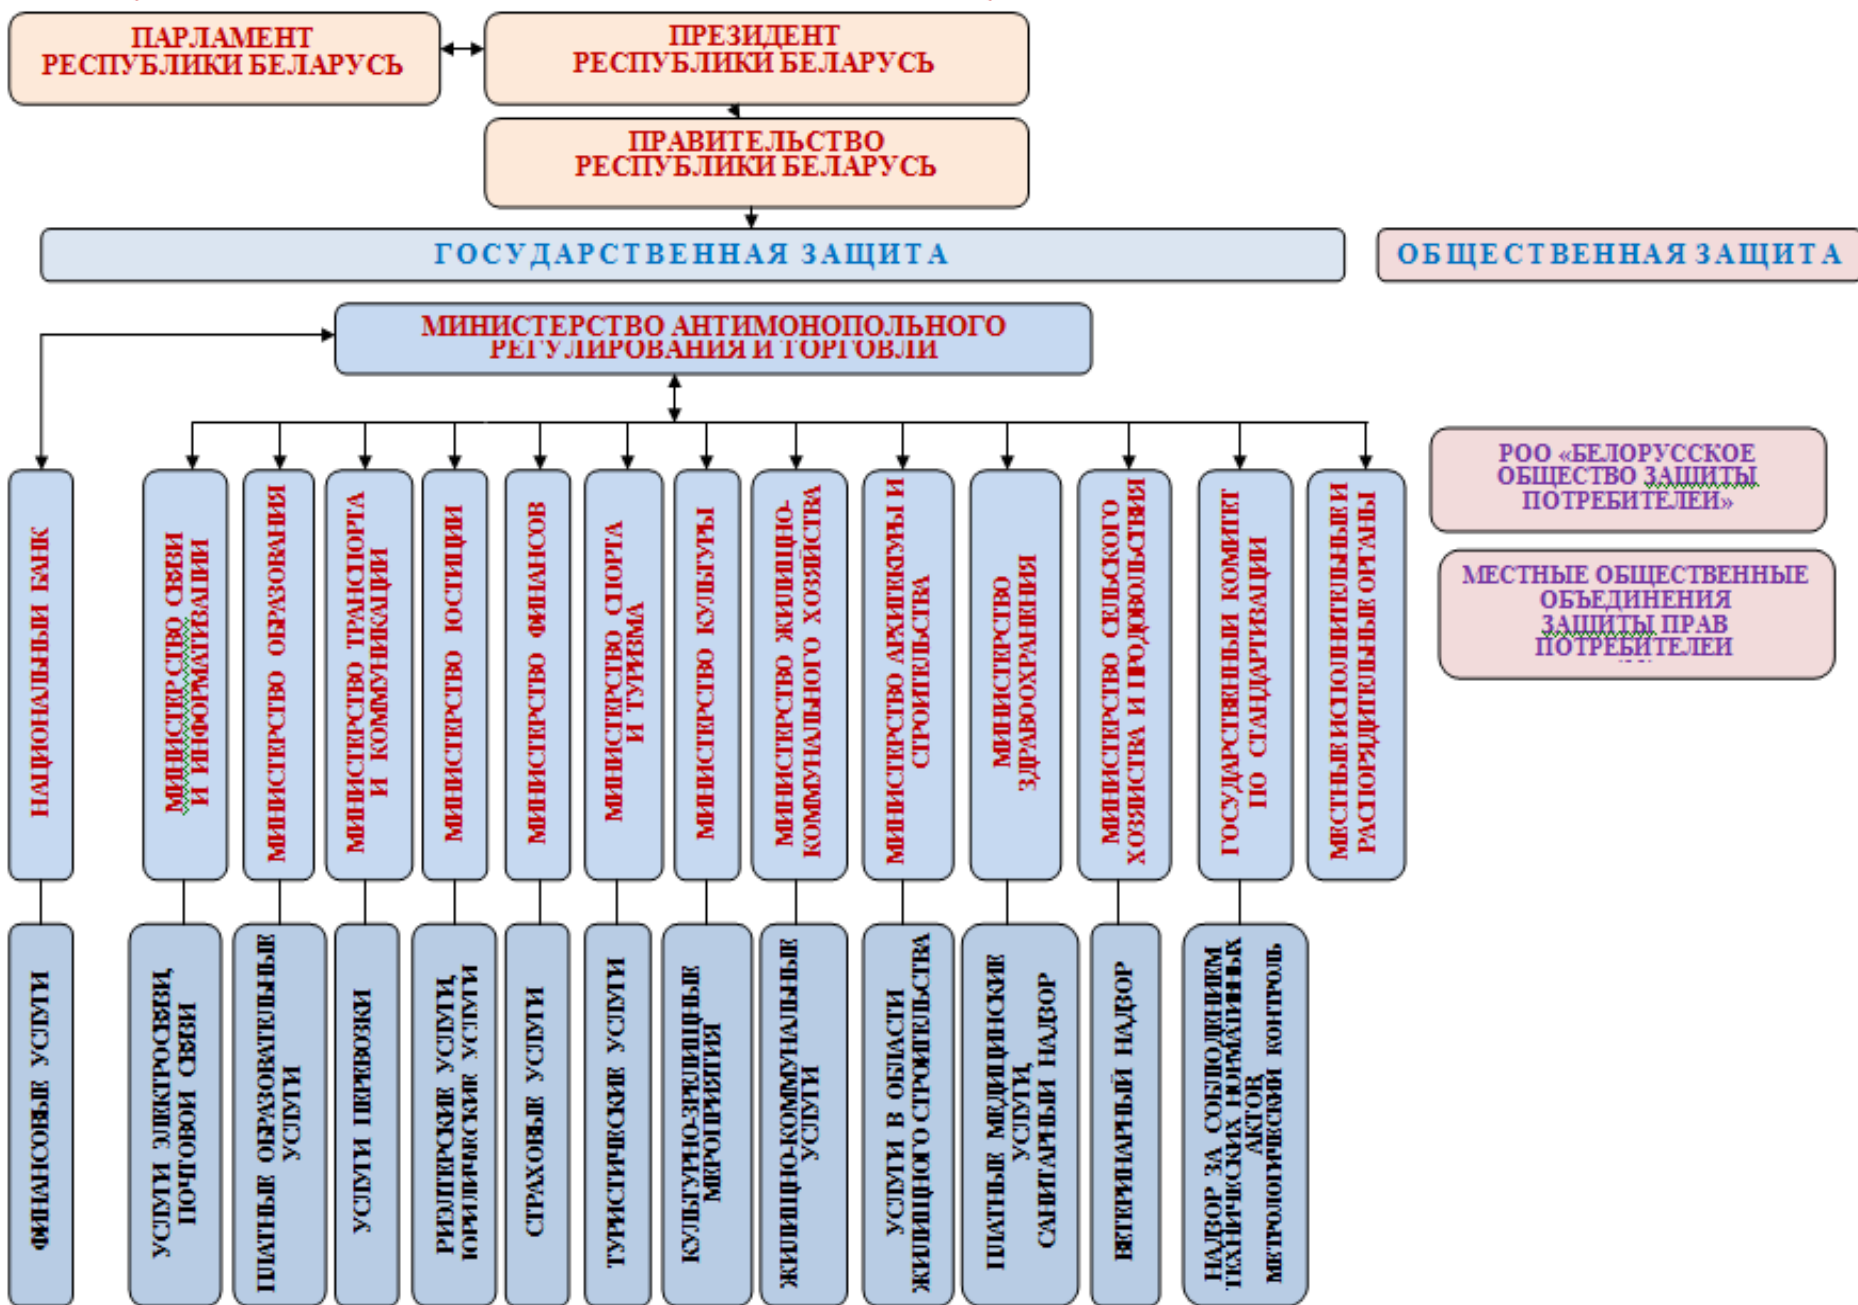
ПАРЛАМЕНТ РЕСПУБЛИКИ БЕЛАРУСЬ

ПРЕЗИДЕНТ РЕСПУБЛИКИ БЕЛАРУСЬ

ПРАВИТЕЛЬСТВО РЕСПУБЛИКИ БЕЛАРУСЬ

ГОСУДАРСТВЕННАЯ ЗАЩИТА

ОБЩЕСТВЕННАЯ ЗАЩИТА

МИНИСТЕРСТВО АНТИМОНОПОЛЬНОГО РЕГУЛИРОВАНИЯ И ТОРГОВЛИ

НАЦИОНАЛЬНЫЙ БАНК

МИНИСТЕРСТВО СВЯЗИ И ИНФОРМАТИЗАЦИИ

МИНИСТЕРСТВО ОБРАЗОВАНИЯ

МИНИСТЕРСТВО ТРАНСПОРТА И КОММУНИКАЦИЙ

МИНИСТЕРСТВО ЮСТИЦИИ

МИНИСТЕРСТВО ФИНАНСОВ

МИНИСТЕРСТВО СПОРТА И ТУРИЗМА

МИНИСТЕРСТВО КУЛЬТУРЫ

МИНИСТЕРСТВО ЖИЛИЩНО-КОММУНАЛЬНОГО ХОЗЯЙСТВА

МИНИСТЕРСТВО АРХИТЕКТУРЫ И СТРОИТЕЛЬСТВА

МИНИСТЕРСТВО ЗДРАВООХРАНЕНИЯ

МИНИСТЕРСТВО СЕЛЬСКОГО ХОЗЯЙСТВА И ПРОДОВОЛЬСТВИЯ

ГОСУДАРСТВЕННЫЙ КОМИТЕТ ПО СТАНДАРТИЗАЦИИ

МЕСТНЫЕ ИСПОЛНИТЕЛЬНЫЕ И РАСПОРЯДИТЕЛЬНЫЕ ОРГАНЫ

РОО «БЕЛОРУССКОЕ ОБЩЕСТВО ЗАЩИТЫ ПОТРЕБИТЕЛЕЙ»

МЕСТНЫЕ ОБЩЕСТВЕННЫЕ ОБЪЕДИНЕНИЯ ЗАЩИТЫ ПРАВ ПОТРЕБИТЕЛЕЙ

ФИНАНСОВЫЕ УСЛУГИ

УСЛУГИ ЭЛЕКТРОСВЯЗИ, ПОЧТОВОЙ СВЯЗИ

ПЛАТНЫЕ ОБРАЗОВАТЕЛЬНЫЕ УСЛУГИ

УСЛУГИ ПЕРЕВОЗКИ

РИЭЛТЕРСКИЕ УСЛУГИ, ЮРИДИЧЕСКИЕ УСЛУГИ

СТРАХОВЫЕ УСЛУГИ

ТУРИСТИЧЕСКИЕ УСЛУГИ

КУЛЬТУРНО-ЗРЕЛИЩНЫЕ МЕРОПРИЯТИЯ

ЖИЛИЩНО-КОММУНАЛЬНЫЕ УСЛУГИ

УСЛУГИ В ОБЛАСТИ ЖИЛИЩНОГО СТРОИТЕЛЬСТВА

ПЛАТНЫЕ МЕДИЦИНСКИЕ УСЛУГИ, САНИТАРНЫЙ НАДЗОР

ВЕТЕРИНАРНЫЙ НАДЗОР

НАДЗОР ЗА СОБЛЮДЕНИЕМ ТЕХНИЧЕСКИХ НОРМАТИВНЫХ АКТОВ, МЕТРОЛОГИЧЕСКИЙ КОНТРОЛЬ